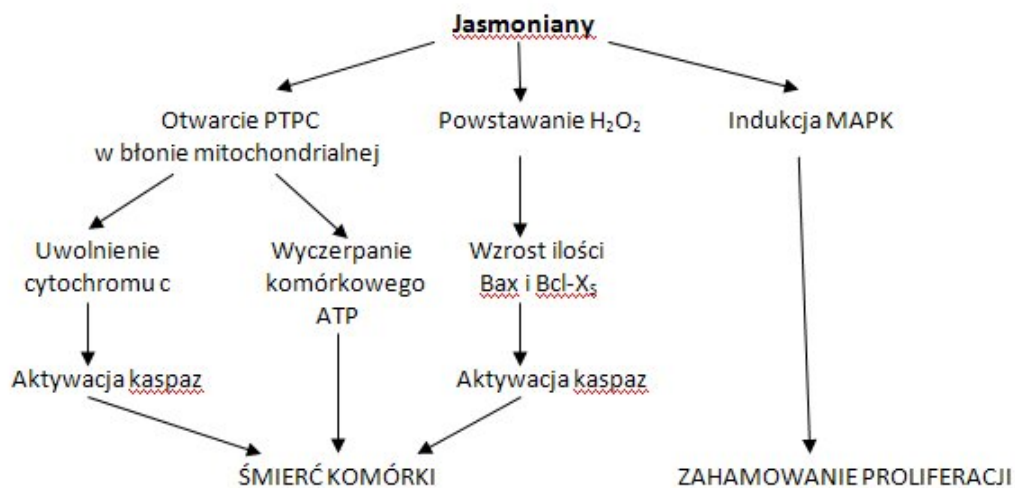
Jasmoniany

Otwarcie PTPC w błonie mitochondrialnej

Powstawanie $H_2O_2$

Indukcja MAPK

Uwolnienie cytochromu c

Wyczerpanie komórkowego ATP

Wzrost ilości Bax i Bcl-$X_S$

Aktywacja kaspaz

Aktywacja kaspaz

ŚMIERĆ KOMÓRKI

ZAHAMOWANIE PROLIFERACJI